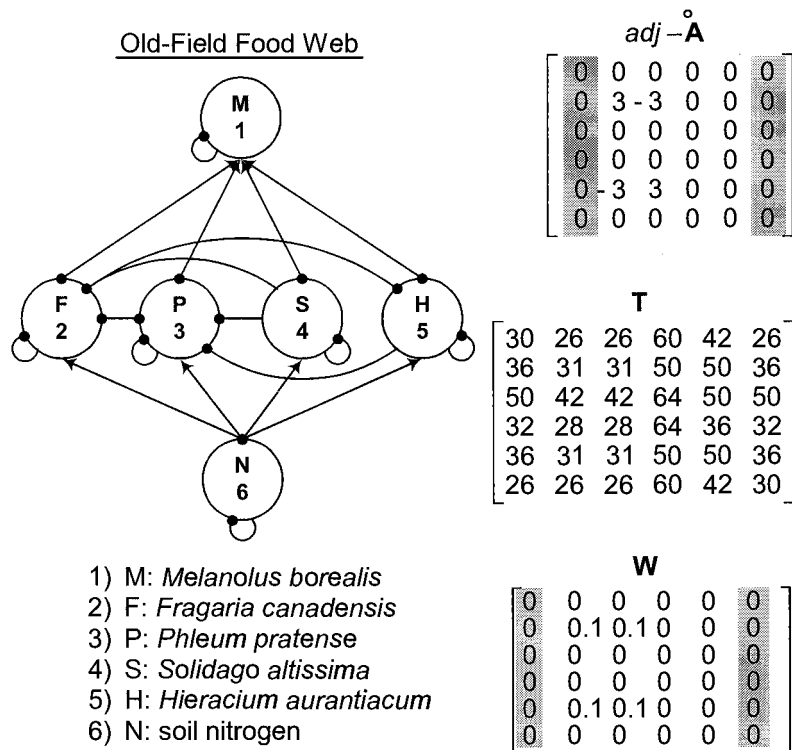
Old-Field Food Web

M
1

F
2

P
3

S
4

H
5

N
6

1) M: *Melanolus borealis*
2) F: *Fragaria canadensis*
3) P: *Phleum pratense*
4) S: *Solidago altissima*
5) H: *Hieracium aurantiacum*
6) N: soil nitrogen

$adj-\mathring{\mathbf{A}}$

$\begin{bmatrix} 0 & 0 & 0 & 0 & 0 & 0 \\ 0 & 3 & -3 & 0 & 0 & 0 \\ 0 & 0 & 0 & 0 & 0 & 0 \\ 0 & 0 & 0 & 0 & 0 & 0 \\ 0 & -3 & 3 & 0 & 0 & 0 \\ 0 & 0 & 0 & 0 & 0 & 0 \end{bmatrix}$

**T**

$\begin{bmatrix} 30 & 26 & 26 & 60 & 42 & 26 \\ 36 & 31 & 31 & 50 & 50 & 36 \\ 50 & 42 & 42 & 64 & 50 & 50 \\ 32 & 28 & 28 & 64 & 36 & 32 \\ 36 & 31 & 31 & 50 & 50 & 36 \\ 26 & 26 & 26 & 60 & 42 & 30 \end{bmatrix}$

**W**

$\begin{bmatrix} 0 & 0 & 0 & 0 & 0 & 0 \\ 0 & 0.1 & 0.1 & 0 & 0 & 0 \\ 0 & 0 & 0 & 0 & 0 & 0 \\ 0 & 0 & 0 & 0 & 0 & 0 \\ 0 & 0.1 & 0.1 & 0 & 0 & 0 \\ 0 & 0 & 0 & 0 & 0 & 0 \end{bmatrix}$